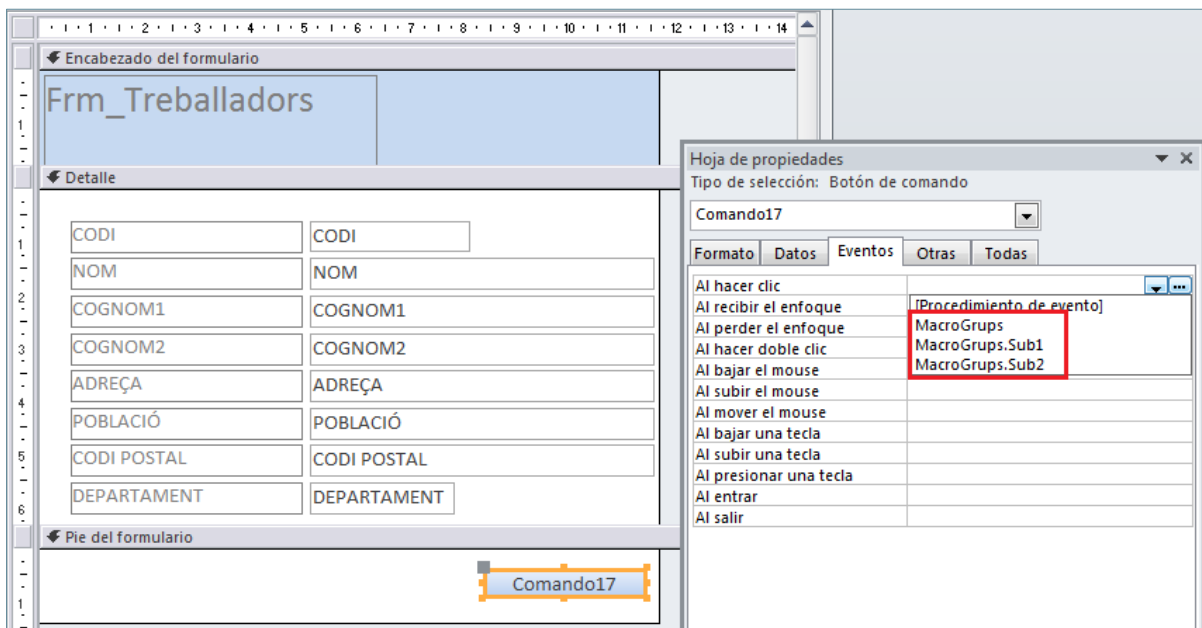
1 · 2 · 3 · 4 · 5 · 6 · 7 · 8 · 9 · 10 · 11 · 12 · 13 · 14

Encabezado del formulario

Frm_Treballadors

Detalle

CODI CODI
NOM NOM
COGNOM1 COGNOM1
COGNOM2 COGNOM2
ADREÇA ADREÇA
POBLACIÓ POBLACIÓ
CODI POSTAL CODI POSTAL
DEPARTAMENT DEPARTAMENT

Pie del formulario

Comando17

Hoja de propiedades
Tipo de selección: Botón de comando

Comando17

Formato | Datos | Eventos | Otras | Todas

Al hacer clic
Al recibir el enfoque
Al perder el enfoque
Al hacer doble clic
Al bajar el mouse
Al subir el mouse
Al mover el mouse
Al bajar una tecla
Al subir una tecla
Al presionar una tecla
Al entrar
Al salir

[Procedimiento de evento]
MacroGrups
MacroGrups.Sub1
MacroGrups.Sub2